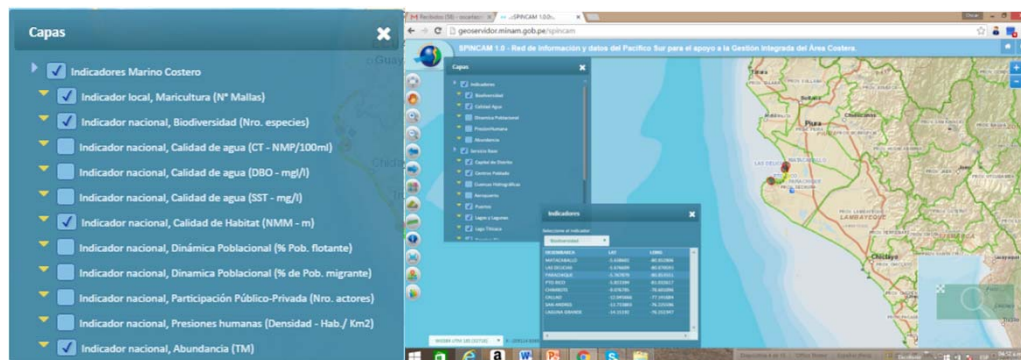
Capas

Indicadores Marino Costero

Indicador local, Maricultura (N° Mallas)

Indicador nacional, Biodiversidad (Nro. especies)

Indicador nacional, Calidad de agua (CT - NMP/100ml)

Indicador nacional, Calidad de agua (DBO - mg/l)

Indicador nacional, Calidad de agua (SST - mg/l)

Indicador nacional, Calidad de Habitat (NMM - m)

Indicador nacional, Dinámica Poblacional (% Pob. flotante)

Indicador nacional, Dinamica Poblacional (% de Pob. migrante)

Indicador nacional, Participación Público-Privada (Nro. actores)

Indicador nacional, Presiones humanas (Densidad - Hab./ Km2)

Indicador nacional, Abundancia (TM)

Recibidos (58) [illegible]

SPINCAM 1.0 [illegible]

geoservidor.minam.gob.pe/spincam

SPINCAM 1.0 - Red de Información y datos del Pacífico Sur para el apoyo a la Gestión Integrada del Área Costera.

Capas

Indicadores

Biodiversidad

Calidad Agua

Dinamica Poblacional

Presion Humana

Abundancia

Servicio Base

Capital de Distrito

Centros Poblado

Cuencas Hidrográficas

Aeropuertos

Puertos

Lagos y Lagunas

Lago Titicaca

Indicadores

Seleccione el indicador

Biodiversidad

| DESEMBARCA | LAT | LONG |
|---|---|---|
| MATACABALLO | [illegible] | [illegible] |
| LAS DELICIAS | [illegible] | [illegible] |
| PARACHIQUE | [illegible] | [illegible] |
| PTO. RICO | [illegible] | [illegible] |
| CHIMBOTE | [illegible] | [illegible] |
| CALLAO | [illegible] | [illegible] |
| SAN ANDRES | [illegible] | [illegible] |
| LAGUNA GRANDE | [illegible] | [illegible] |

Piura

Chiclayo